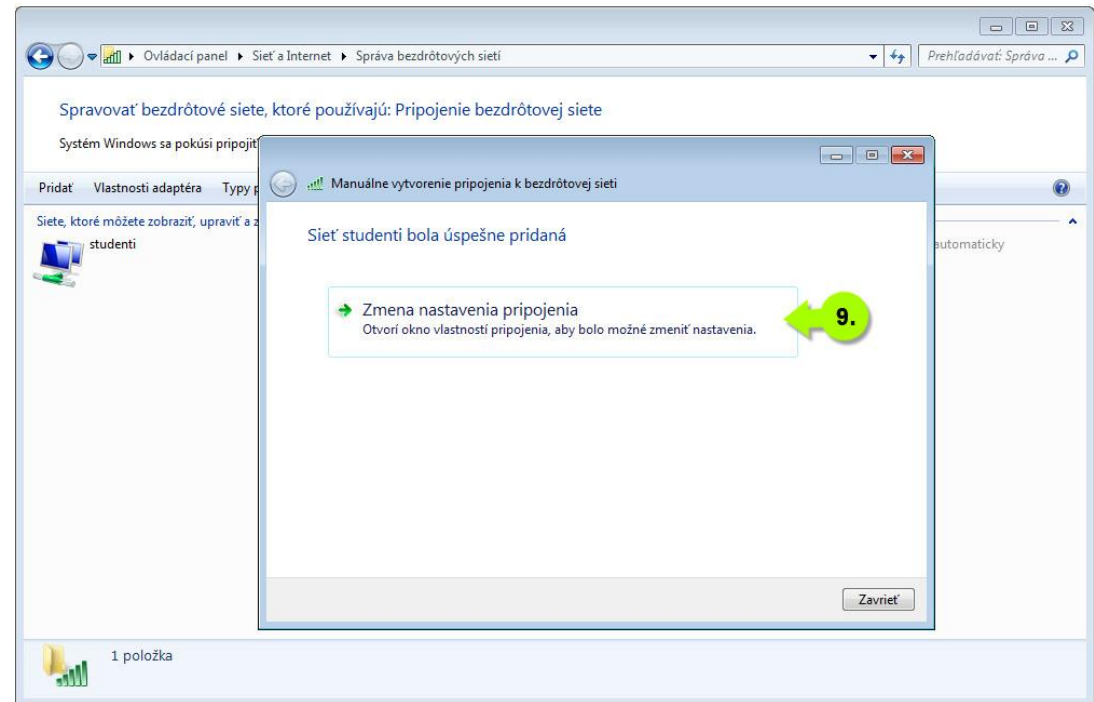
Ovládací panel ▸ Sieť a Internet ▸ Správa bezdrôtových sietí

Prehľadávať: Správa ...

Spravovať bezdrôtové siete, ktoré používajú: Pripojenie bezdrôtovej siete

Systém Windows sa pokúsi pripojit

Pridať Vlastnosti adaptéra Typy p

Siete, ktoré môžete zobraziť, upraviť a z

studenti

automaticky

Manuálne vytvorenie pripojenia k bezdrôtovej sieti

Sieť studenti bola úspešne pridaná

Zmena nastavenia pripojenia
Otvorí okno vlastností pripojenia, aby bolo možné zmeniť nastavenia.

9.

Zavrieť

1 položka